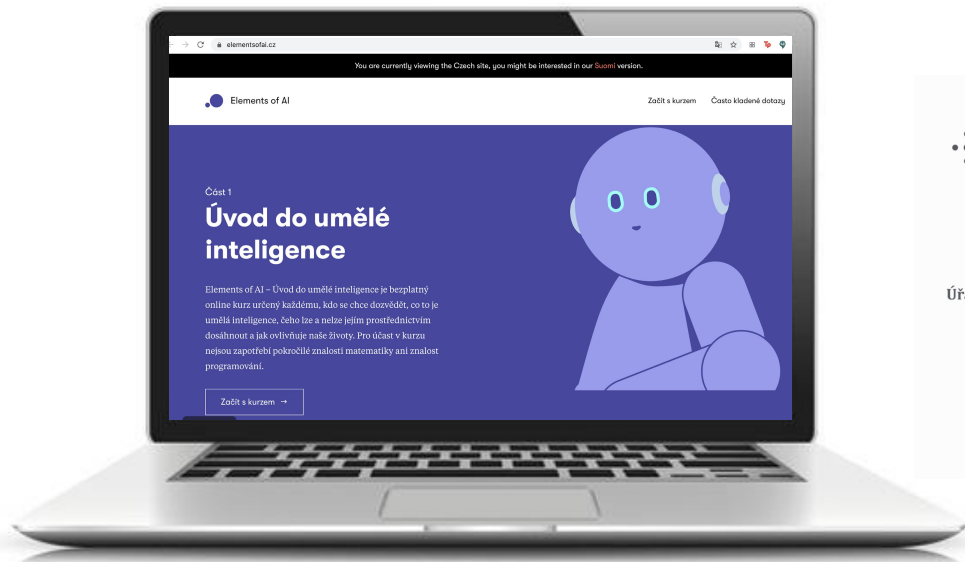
elementsofai.cz

You are currently viewing the Czech site, you might be interested in our Suomi version.

Elements of AI

Začít s kurzem Často kladené dotazy

Část 1

Úvod do umělé inteligence

Elements of AI – Úvod do umělé inteligence je bezplatný online kurz určený každému, kdo se chce dozvědět, co to je umělá inteligence, čeho lze a nelze jejím prostřednictvím dosáhnout a jak ovlivňuje naše životy. Pro účast v kurzu nejsou zapotřebí pokročilé znalosti matematiky ani znalost programování.

Začít s kurzem →

Úř